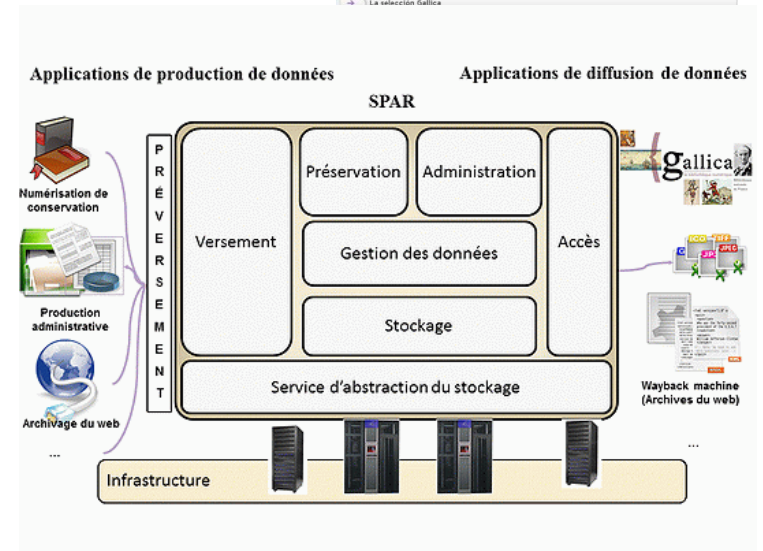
La selección Gallica

Applications de production de données

Applications de diffusion de données

SPAR

Numérisation de conservation

Production administrative

Archivage du web

...

PRÉVERSEMENT

Versement

Préservation

Administration

Gestion des données

Stockage

Accès

Service d'abstraction du stockage

Infrastructure

Gallica

JPEG

JPG

Wayback machine (Archives du web)

...